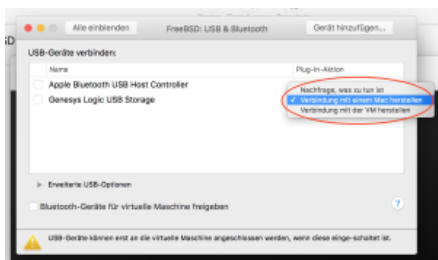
Alle einblenden

FreeBSD: USB & Bluetooth

Gerät hinzufügen...

USB-Geräte verbinden:

| Name | Plug-In-Aktion |
|---|---|
| Apple Bluetooth USB Host Controller | |
| Genesys Logic USB Storage | |

Nachfrage, was zu tun ist
✓ Verbindung mit einem Mac herstellen
Verbindung mit der VM herstellen

Erweiterte USB-Optionen

Bluetooth-Geräte für virtuelle Maschine freigeben

USB-Geräte können erst an die virtuelle Maschine angeschlossen werden, wenn diese einge-schaltet ist.